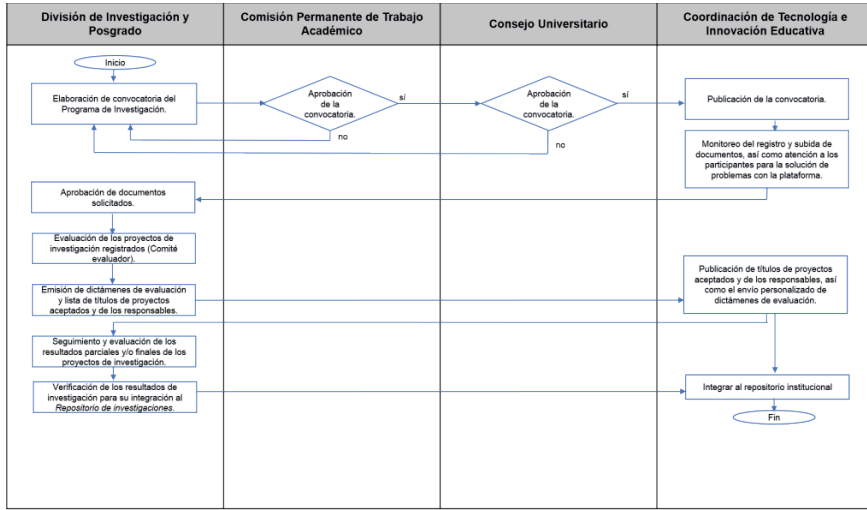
División de Investigación y Posgrado

Comisión Permanente de Trabajo Académico

Consejo Universitario

Coordinación de Tecnología e Innovación Educativa

Inicio

Elaboración de convocatoria del Programa de Investigación.

Aprobación de la convocatoria.

sí

no

Aprobación de la convocatoria.

sí

no

Publicación de la convocatoria.

Monitoreo del registro y subida de documentos, así como atención a los participantes para la solución de problemas con la plataforma.

Aprobación de documentos solicitados.

Evaluación de los proyectos de investigación registrados (Comité evaluador).

Emisión de dictámenes de evaluación y lista de títulos de proyectos aceptados y de los responsables.

Publicación de títulos de proyectos aceptados y de los responsables, así como el envío personalizado de dictámenes de evaluación.

Seguimiento y evaluación de los resultados parciales y/o finales de los proyectos de investigación.

Verificación de los resultados de investigación para su integración al Repositorio de investigaciones.

Integrar al repositorio institucional

Fin